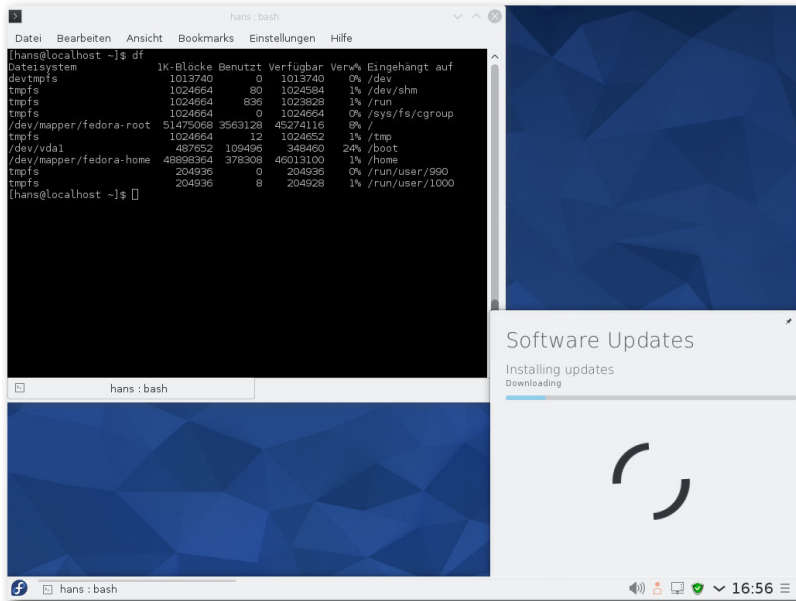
hans : bash

Datei Bearbeiten Ansicht Bookmarks Einstellungen Hilfe

[hans@localhost ~]$ df
Dateisystem 1K-Blöcke Benutzt Verfügbar Verw% Eingehängt auf
devtmpfs 1013740 0 1013740 0% /dev
tmpfs 1024664 80 1024584 1% /dev/shm
tmpfs 1024664 836 1023828 1% /run
tmpfs 1024664 0 1024664 0% /sys/fs/cgroup
/dev/mapper/fedora-root 51475068 3563128 45274116 8% /
tmpfs 1024664 12 1024652 1% /tmp
/dev/vda1 487652 109496 348460 24% /boot
/dev/mapper/fedora-home 48898364 378308 46013100 1% /home
tmpfs 204936 0 204936 0% /run/user/990
tmpfs 204936 8 204928 1% /run/user/1000
[hans@localhost ~]$

hans : bash

Software Updates

Installing updates

Downloading

hans : bash

16:56